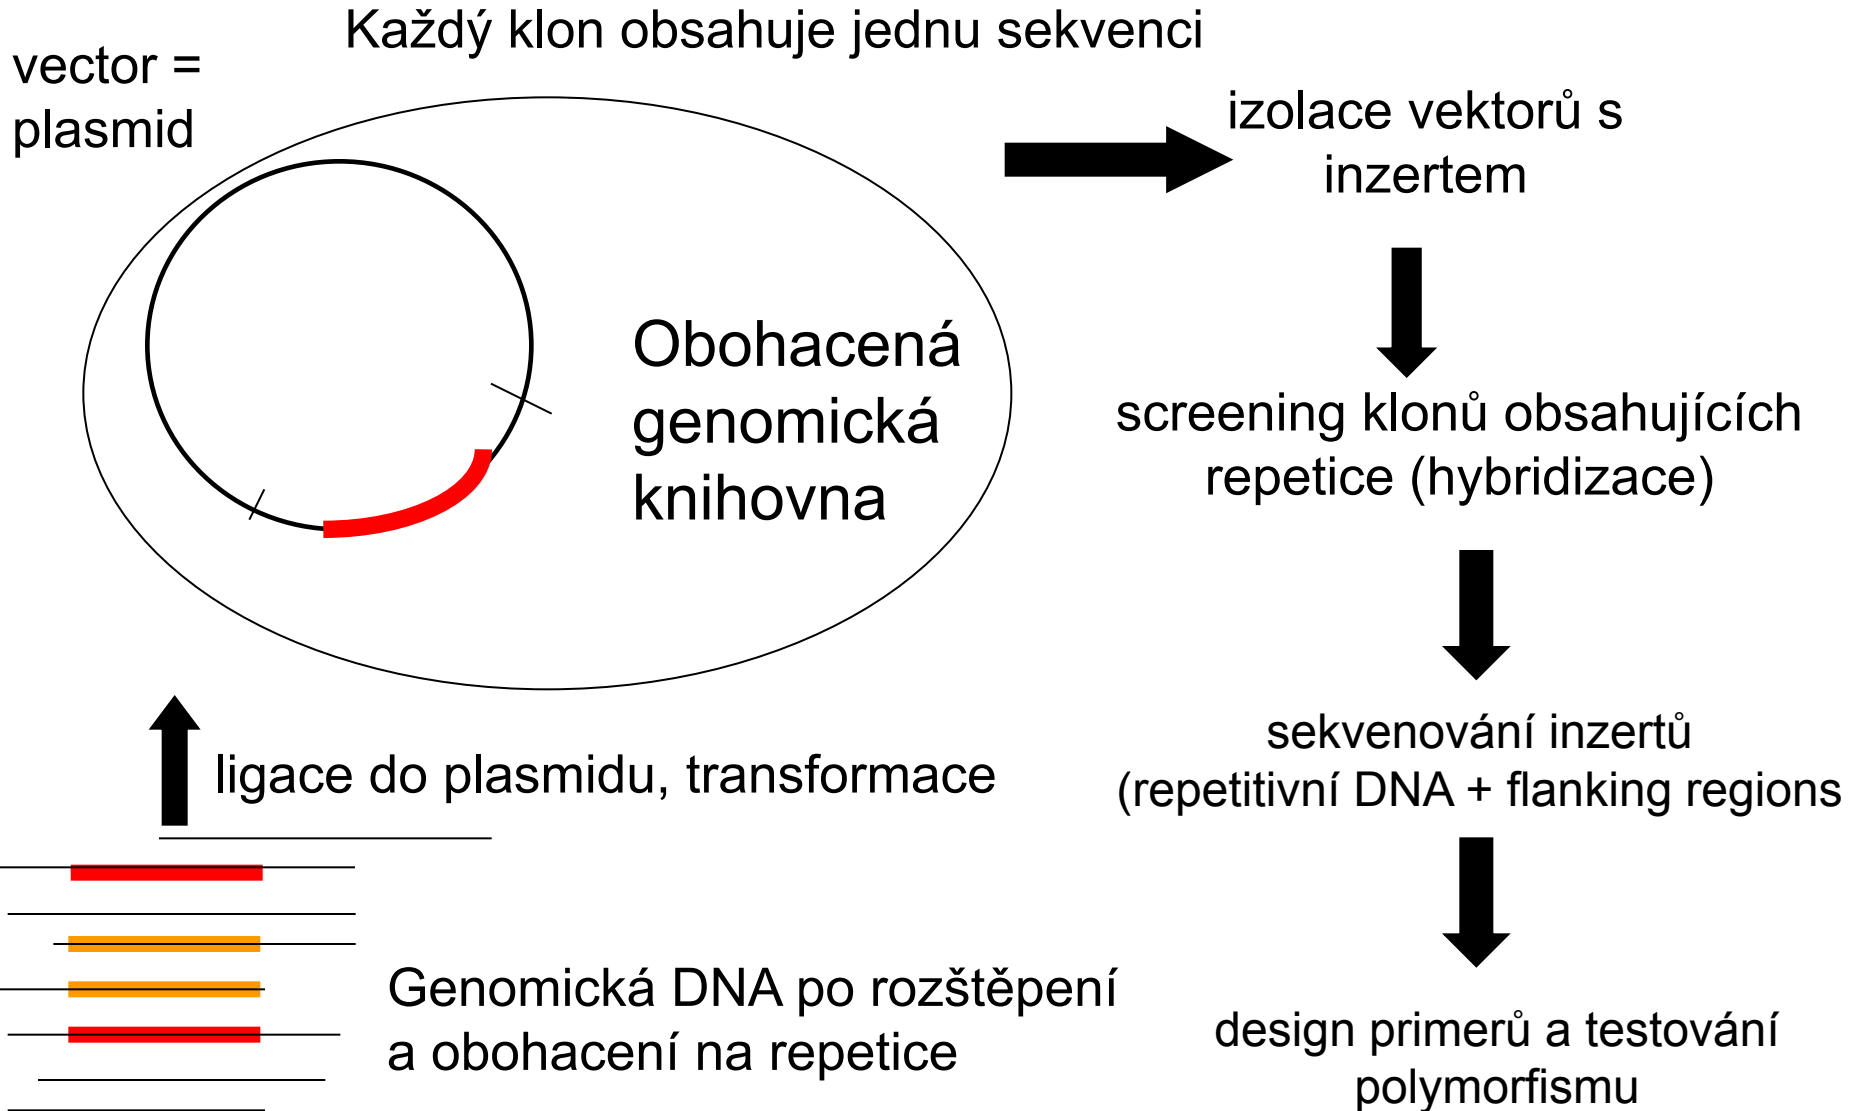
Každý klon obsahuje jednu sekvenci

vector = plasmid

Obohacená genomická knihovna

izolace vektorů s inzertem

screening klonů obsahujících repetice (hybridizace)

sekvenování inzertů (repetitivní DNA + flanking regions

design primerů a testování polymorfismu

ligace do plasmidu, transformace

Genomická DNA po rozštěpení a obohacení na repetice